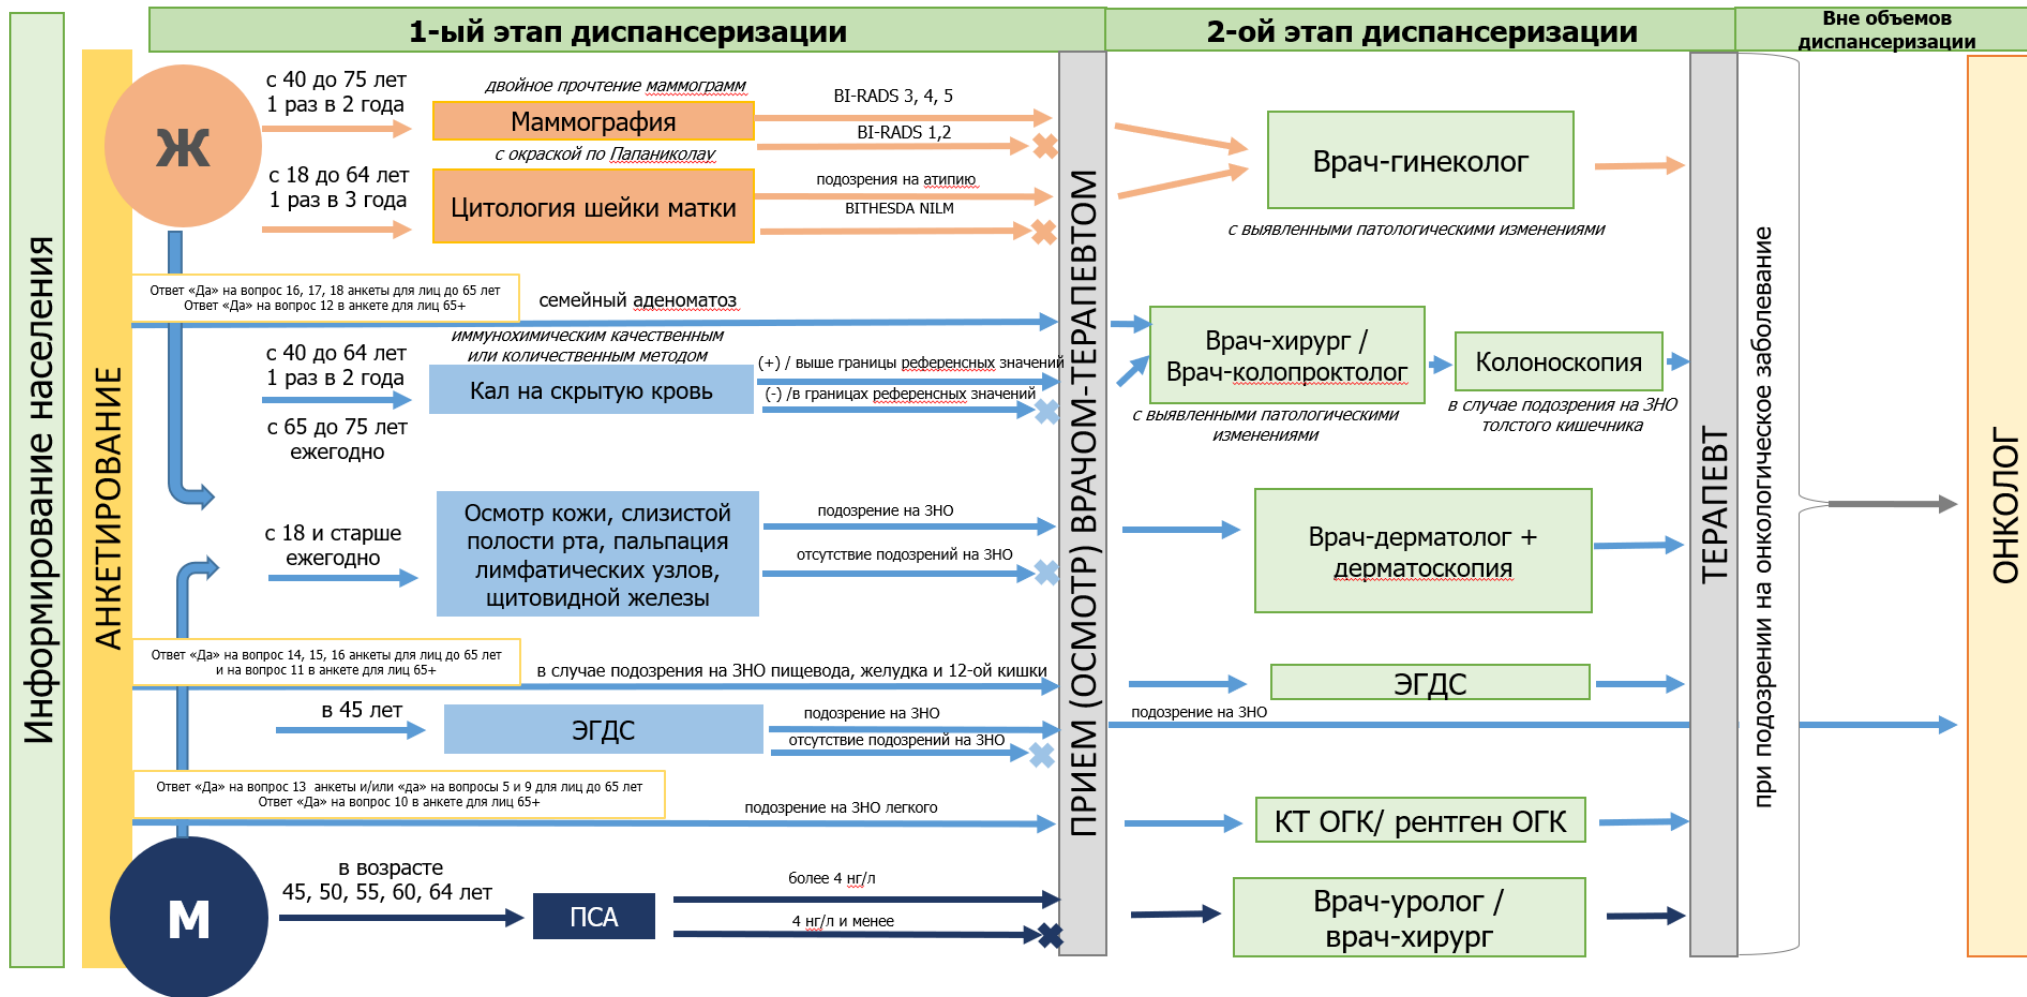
1-ый этап диспансеризации

2-ой этап диспансеризации

Вне объемов диспансеризации

Информирование населения

АНКЕТИРОВАНИЕ

Ж

с 40 до 75 лет
1 раз в 2 года

двойное прочтение маммограмм

Маммография

BI-RADS 3, 4, 5

BI-RADS 1,2

с окраской по Папаниколау

с 18 до 64 лет
1 раз в 3 года

Цитология шейки матки

подозрения на атипию

BITHESDA NILM

Врач-гинеколог

с выявленными патологическими изменениями

Ответ «Да» на вопрос 16, 17, 18 анкеты для лиц до 65 лет
Ответ «Да» на вопрос 12 в анкете для лиц 65+

семейный аденоматоз

иммунохимическим качественным или количественным методом

с 40 до 64 лет
1 раз в 2 года

Кал на скрытую кровь

(+) / выше границы референсных значений

(-) /в границах референсных значений

с 65 до 75 лет
ежегодно

Врач-хирург /
Врач-колопроктолог

с выявленными патологическими изменениями

Колоноскопия

в случае подозрения на ЗНО толстого кишечника

с 18 и старше
ежегодно

Осмотр кожи, слизистой полости рта, пальпация лимфатических узлов, щитовидной железы

подозрение на ЗНО

отсутствие подозрений на ЗНО

Врач-дерматолог +
дерматоскопия

Ответ «Да» на вопрос 14, 15, 16 анкеты для лиц до 65 лет
и на вопрос 11 в анкете для лиц 65+

в случае подозрения на ЗНО пищевода, желудка и 12-ой кишки

ЭГДС

в 45 лет

ЭГДС

подозрение на ЗНО

отсутствие подозрений на ЗНО

подозрение на ЗНО

Ответ «Да» на вопрос 13 анкеты и/или «да» на вопросы 5 и 9 для лиц до 65 лет
Ответ «Да» на вопрос 10 в анкете для лиц 65+

подозрение на ЗНО легкого

КТ ОГК/ рентген ОГК

М

в возрасте
45, 50, 55, 60, 64 лет

ПСА

более 4 нг/л

4 нг/л и менее

Врач-уролог /
врач-хирург

ПРИЕМ (ОСМОТР) ВРАЧОМ-ТЕРАПЕВТОМ

ТЕРАПЕВТ

при подозрении на онкологическое заболевание

ОНКОЛОГ